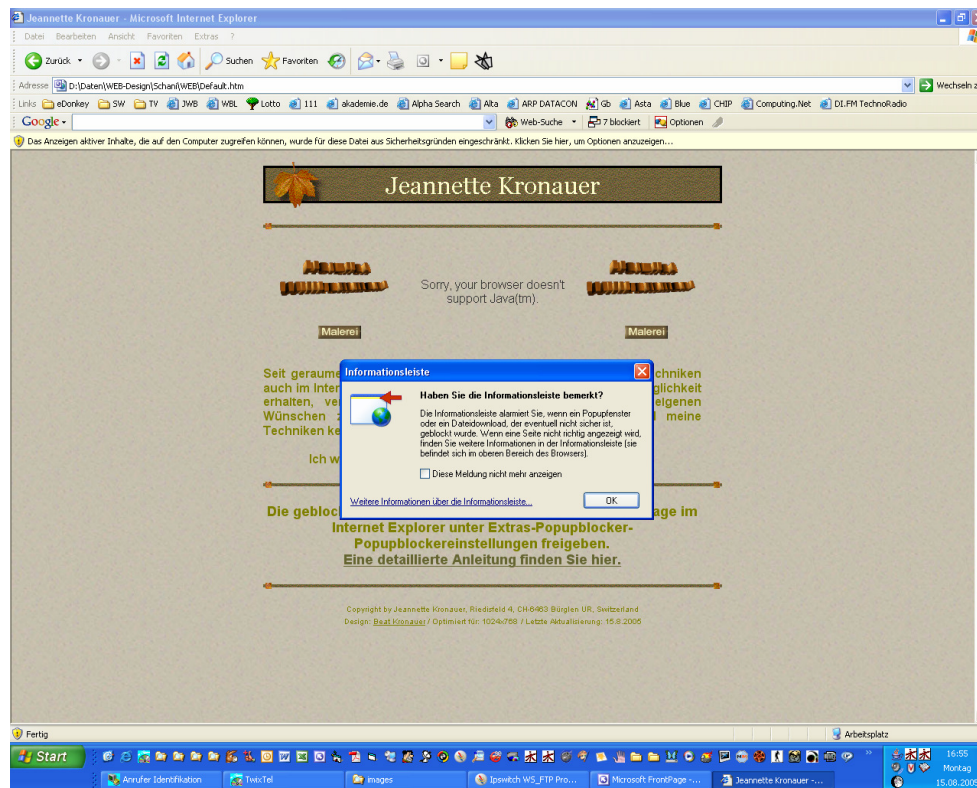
Jeannette Kronauer - Microsoft Internet Explorer

Datei Bearbeiten Ansicht Favoriten Extras ?

Zurück Suchen Favoriten

Adresse D:\Daten\WEB-Design\Schani\WEB\Default.htm Wechseln z

Links eDonkey SW TV JWB WBL Lotto 111 akademie.de Alpha Search Alta ARP DATACON Gb Asta Blue CHIP Computing.Net DI.FM TechnoRadio

Google Web-Suche 7 blockiert Optionen

Das Anzeigen aktiver Inhalte, die auf den Computer zugreifen können, wurde für diese Datei aus Sicherheitsgründen eingeschränkt. Klicken Sie hier, um Optionen anzuzeigen...

Jeannette Kronauer

Sorry, your browser doesn't support Java(tm).

Malerei

Malerei

Seit geraum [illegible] chniken auch im Inter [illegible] glichkeit erhalten, ve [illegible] eigenen Wünschen z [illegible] meine Techniken ke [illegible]

Ich w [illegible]

Die geblock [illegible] age im Internet Explorer unter Extras-Popupblocker-Popupblockereinstellungen freigeben.
Eine detaillierte Anleitung finden Sie hier.

Informationsleiste

Haben Sie die Informationsleiste bemerkt?

Die Informationsleiste alarmiert Sie, wenn ein Popupfenster oder ein Dateidownload, der eventuell nicht sicher ist, geblockt wurde. Wenn eine Seite nicht richtig angezeigt wird, finden Sie weitere Informationen in der Informationsleiste (sie befindet sich im oberen Bereich des Browsers).

Diese Meldung nicht mehr anzeigen

Weitere Informationen über die Informationsleiste...

OK

Copyright by Jeannette Kronauer, Riedsfeld 4, CH-6463 Bürglen UR, Switzerland
Design: Beat Kronauer / Optimiert für: 1024x768 / Letzte Aktualisierung: 15.8.2005

Fertig

Arbeitsplatz

Start

Anrufer Identifikation TwixTel images Ipswitch WS_FTP Pro... Microsoft FrontPage -... Jeannette Kronauer -...

16:55 Montag 15.08.2005